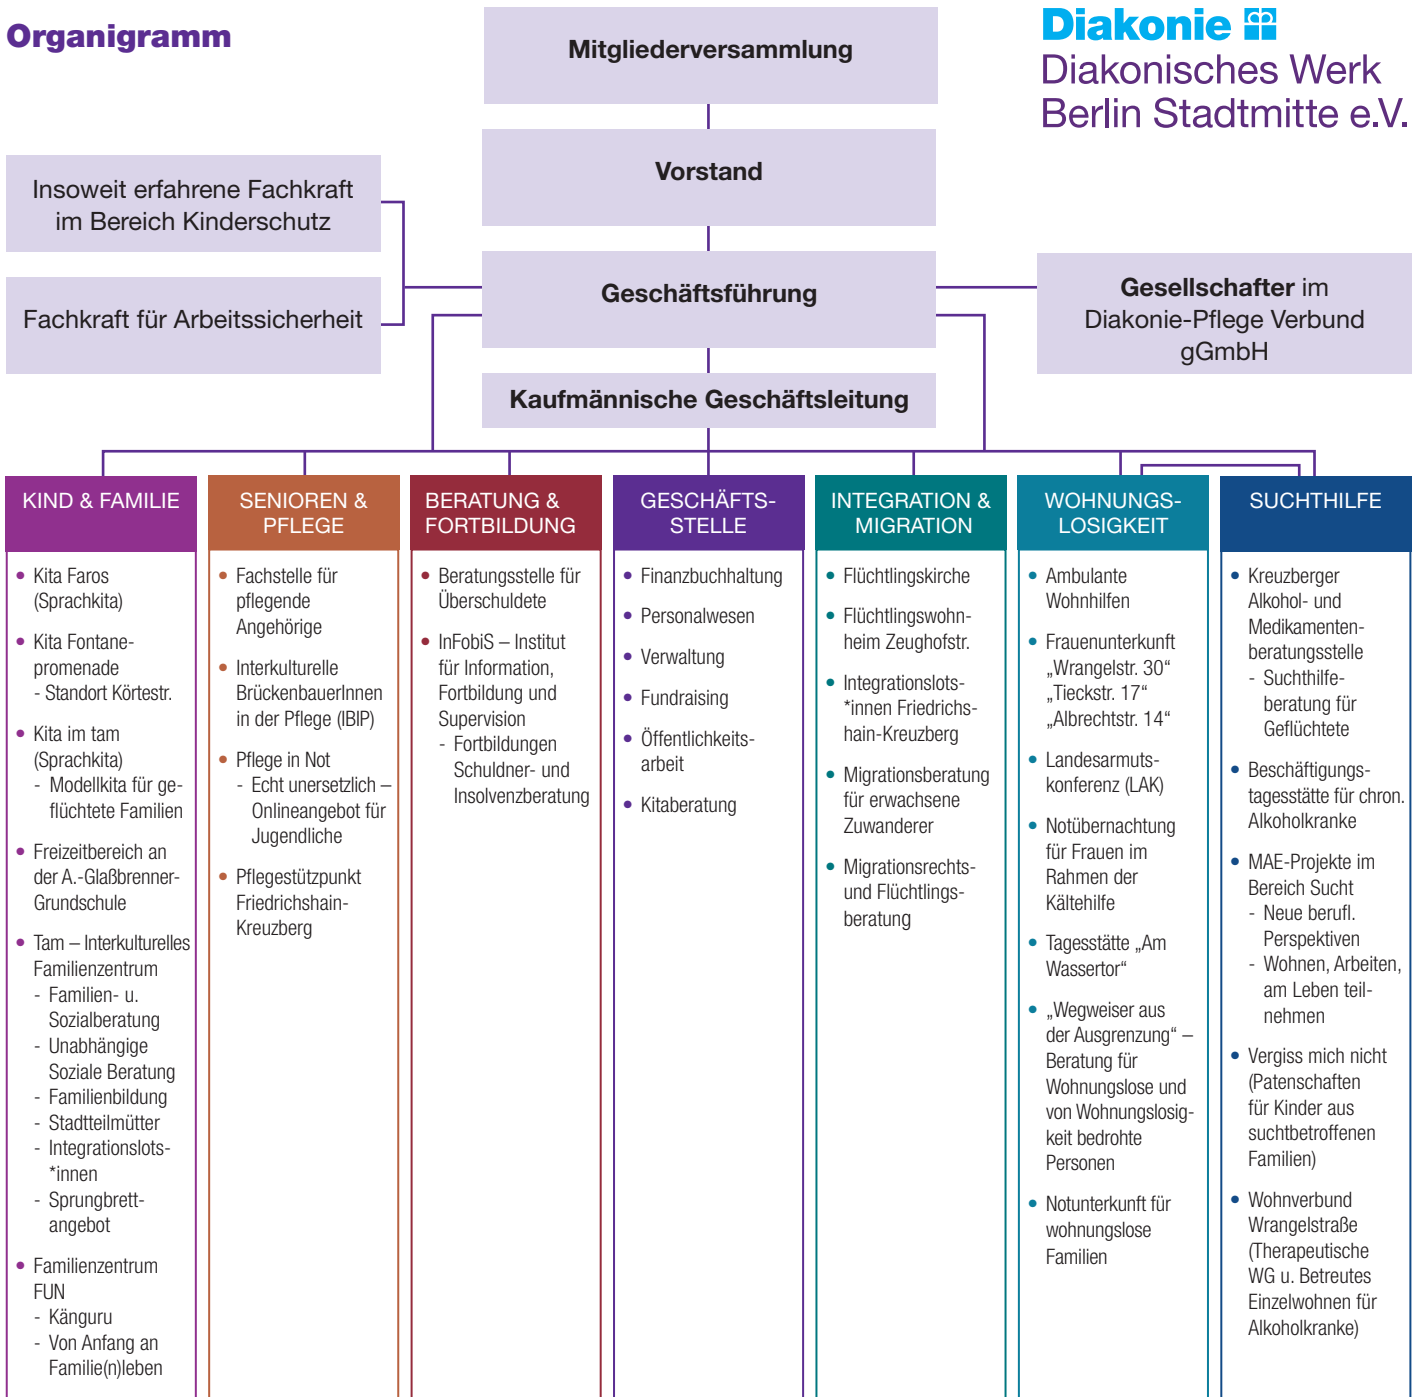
Organigramm

Mitgliederversammlung

Diakonie
Diakonisches Werk Berlin Stadtmitte e.V.

Vorstand

Insoweit erfahrene Fachkraft im Bereich Kinderschutz

Fachkraft für Arbeitssicherheit

Geschäftsführung

Gesellschafter im Diakonie-Pflege Verbund gGmbH

Kaufmännische Geschäftsleitung

KIND & FAMILIE
- Kita Faros (Sprachkita)
- Kita Fontanepromenade - Standort Körtestr.
- Kita im tam (Sprachkita)
  - Modellkita für geflüchtete Familien
- Freizeitbereich an der A.-Glaßbrenner-Grundschule
- Tam – Interkulturelles Familienzentrum
  - Familien- u. Sozialberatung
  - Unabhängige Soziale Beratung
  - Familienbildung
  - Stadtteilmütter
  - Integrationslots-*innen
  - Sprungbrett-angebot
- Familienzentrum FUN
  - Känguru
  - Von Anfang an Familie(n)leben

SENIOREN & PFLEGE
- Fachstelle für pflegende Angehörige
- Interkulturelle BrückenbauerInnen in der Pflege (IBIP)
- Pflege in Not
  - Echt unersetzlich – Onlineangebot für Jugendliche
- Pflegestützpunkt Friedrichshain-Kreuzberg

BERATUNG & FORTBILDUNG
- Beratungsstelle für Überschuldete
- InFobiS – Institut für Information, Fortbildung und Supervision
  - Fortbildungen Schuldner- und Insolvenzberatung

GESCHÄFTS-STELLE
- Finanzbuchhaltung
- Personalwesen
- Verwaltung
- Fundraising
- Öffentlichkeitsarbeit
- Kitaberatung

INTEGRATION & MIGRATION
- Flüchtlingskirche
- Flüchtlingswohnheim Zeughofstr.
- Integrationslots-*innen Friedrichshain-Kreuzberg
- Migrationsberatung für erwachsene Zuwanderer
- Migrationsrechts- und Flüchtlingsberatung

WOHNUNGS-LOSIGKEIT
- Ambulante Wohnhilfen
- Frauenunterkunft „Wrangelstr. 30“ „Tieckstr. 17“ „Albrechtstr. 14“
- Landesarmutskonferenz (LAK)
- Notübernachtung für Frauen im Rahmen der Kältehilfe
- Tagesstätte „Am Wassertor“
- „Wegweiser aus der Ausgrenzung“ – Beratung für Wohnungslose und von Wohnungslosigkeit bedrohte Personen
- Notunterkunft für wohnungslose Familien

SUCHTHILFE
- Kreuzberger Alkohol- und Medikamentenberatungsstelle
  - Suchthilfeberatung für Geflüchtete
- Beschäftigungstagesstätte für chron. Alkoholkranke
- MAE-Projekte im Bereich Sucht
  - Neue berufl. Perspektiven
  - Wohnen, Arbeiten, am Leben teilnehmen
- Vergiss mich nicht (Patenschaften für Kinder aus suchtbetroffenen Familien)
- Wohnverbund Wrangelstraße (Therapeutische WG u. Betreutes Einzelwohnen für Alkoholkranke)